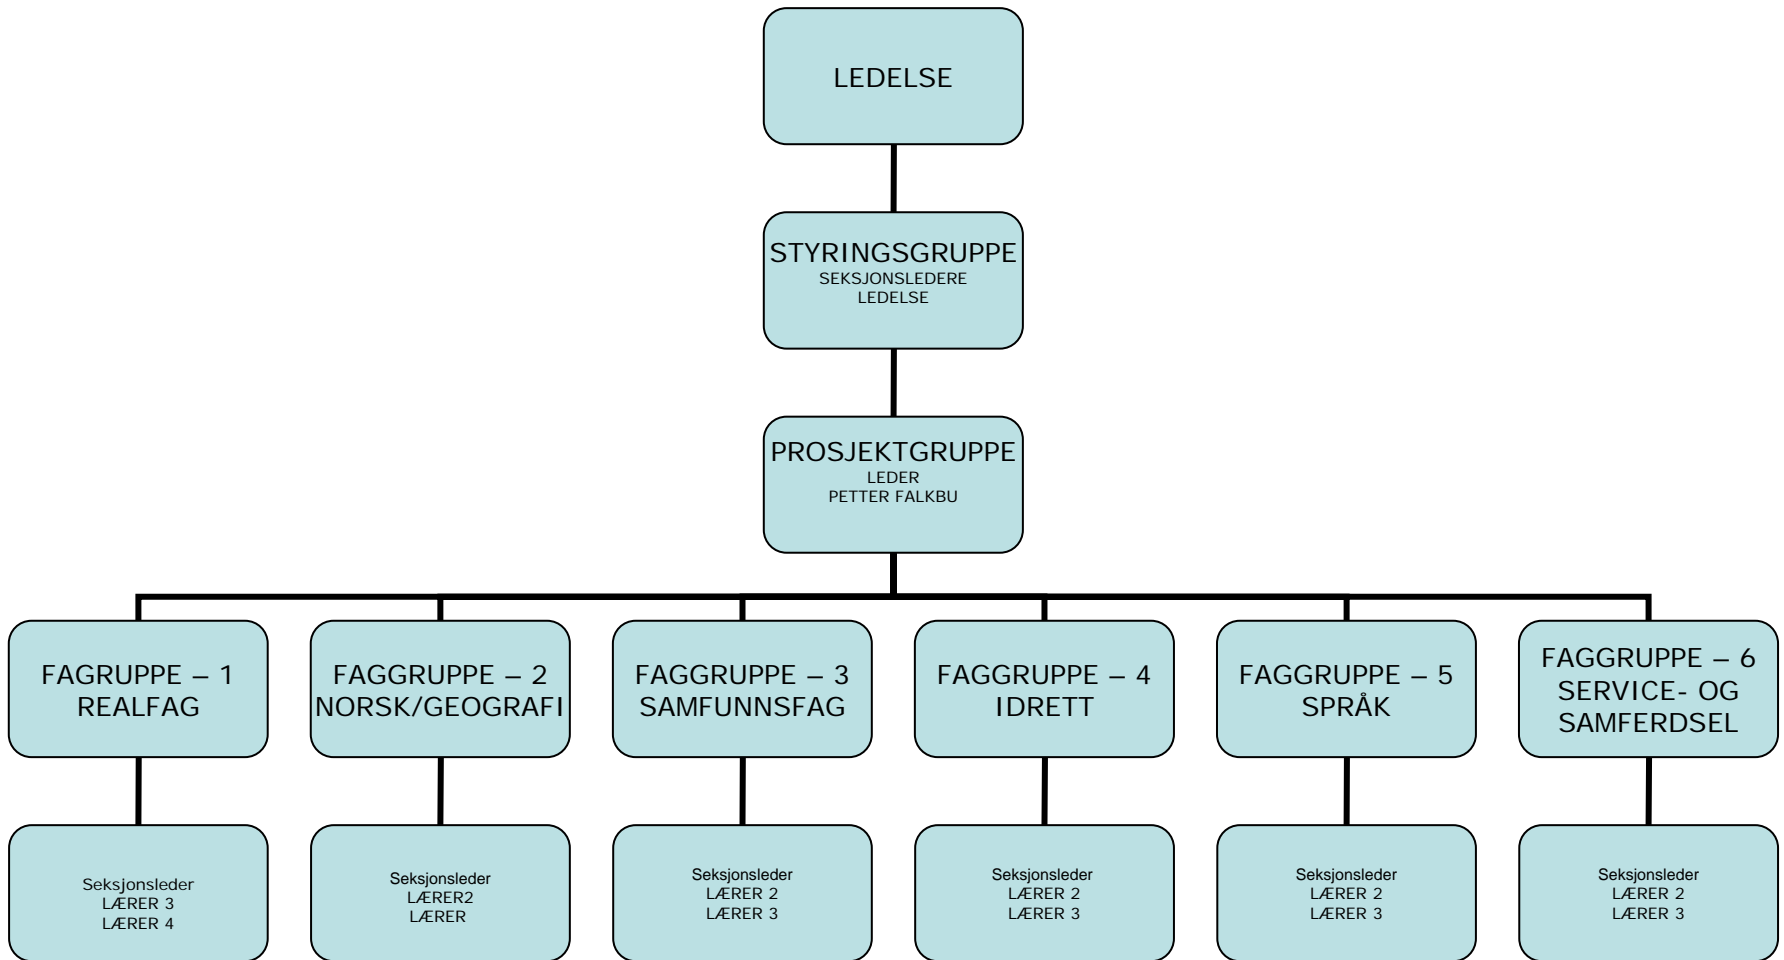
LEDELSE

STYRINGSGRUPPE
SEKSJONSLEDERE
LEDELSE

PROSJEKTGRUPPE
LEDER
PETTER FALKBU

FAGRUPPE – 1
REALFAG

Seksjonsleder
LÆRER 3
LÆRER 4

FAGGRUPPE – 2
NORSK/GEOGRAFI

Seksjonsleder
LÆRER2
LÆRER

FAGGRUPPE – 3
SAMFUNNSFAG

Seksjonsleder
LÆRER 2
LÆRER 3

FAGGRUPPE – 4
IDRETT

Seksjonsleder
LÆRER 2
LÆRER 3

FAGGRUPPE – 5
SPRÅK

Seksjonsleder
LÆRER 2
LÆRER 3

FAGGRUPPE – 6
SERVICE- OG
SAMFERDSEL

Seksjonsleder
LÆRER 2
LÆRER 3